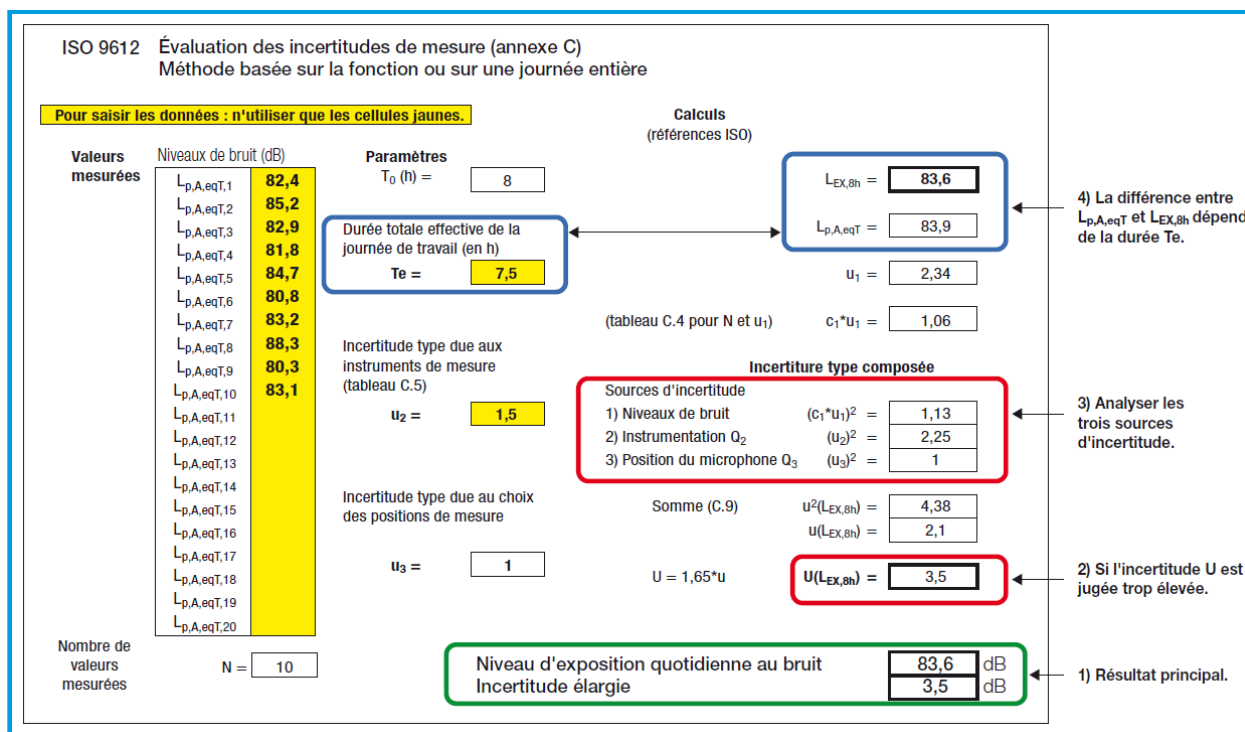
ISO 9612 Évaluation des incertitudes de mesure (annexe C)
Méthode basée sur la fonction ou sur une journée entière

Pour saisir les données : n'utiliser que les cellules jaunes.

Valeurs mesurées

Niveaux de bruit (dB)

| | |
|---|---|
| $L_{p,A,eqT,1}$ | 82,4 |
| $L_{p,A,eqT,2}$ | 85,2 |
| $L_{p,A,eqT,3}$ | 82,9 |
| $L_{p,A,eqT,4}$ | 81,8 |
| $L_{p,A,eqT,5}$ | 84,7 |
| $L_{p,A,eqT,6}$ | 80,8 |
| $L_{p,A,eqT,7}$ | 83,2 |
| $L_{p,A,eqT,8}$ | 88,3 |
| $L_{p,A,eqT,9}$ | 80,3 |
| $L_{p,A,eqT,10}$ | 83,1 |
| $L_{p,A,eqT,11}$ | |
| $L_{p,A,eqT,12}$ | |
| $L_{p,A,eqT,13}$ | |
| $L_{p,A,eqT,14}$ | |
| $L_{p,A,eqT,15}$ | |
| $L_{p,A,eqT,16}$ | |
| $L_{p,A,eqT,17}$ | |
| $L_{p,A,eqT,18}$ | |
| $L_{p,A,eqT,19}$ | |
| $L_{p,A,eqT,20}$ | |

Nombre de valeurs mesurées N = 10

Paramètres
$T_0$ (h) = 8

Durée totale effective de la journée de travail (en h)
Te = 7,5

Incertitude type due aux instruments de mesure (tableau C.5)
$u_2$ = 1,5

Incertitude type due au choix des positions de mesure
$u_3$ = 1

Calculs
(références ISO)

$L_{EX,8h}$ = 83,6

$L_{p,A,eqT}$ = 83,9

$u_1$ = 2,34

(tableau C.4 pour N et $u_1$) $c_1*u_1$ = 1,06

Incertiture type composée
Sources d'incertitude
1) Niveaux de bruit $(c_1*u_1)^2$ = 1,13
2) Instrumentation $Q_2$ $(u_2)^2$ = 2,25
3) Position du microphone $Q_3$ $(u_3)^2$ = 1

Somme (C.9) $u^2(L_{EX,8h})$ = 4,38
$u(L_{EX,8h})$ = 2,1

U = 1,65*u $U(L_{EX,8h})$ = 3,5

Niveau d'exposition quotidienne au bruit 83,6 dB
Incertitude élargie 3,5 dB

4) La différence entre $L_{p,A,eqT}$ et $L_{EX,8h}$ dépend de la durée Te.

3) Analyser les trois sources d'incertitude.

2) Si l'incertitude U est jugée trop élevée.

1) Résultat principal.